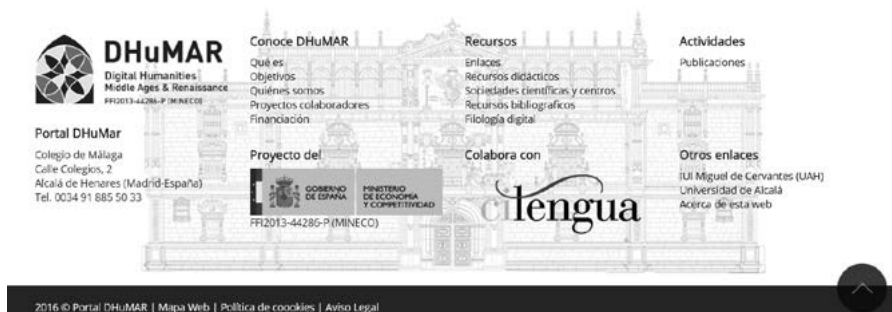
DHuMAR
Digital Humanities
Middle Ages & Renaissance
FFI2013-44286-P (MINECO)

Portal DHuMar

Colegio de Málaga
Calle Colegios, 2
Alcalá de Henares (Madrid-España)
Tel. 0034 91 885 50 33

Conoce DHuMAR

Qué es
Objetivos
Quiénes somos
Proyectos colaboradores
Financiación

Proyecto del

GOBIERNO DE ESPAÑA
MINISTERIO DE ECONOMÍA Y COMPETITIVIDAD

FFI2013-44286-P (MINECO)

Recursos

Enlaces
Recursos didácticos
Sociedades científicas y centros
Recursos bibliográficos
Filología digital

Colabora con

cilengua

Actividades

Publicaciones

Otros enlaces

IUI Miguel de Cervantes (UAH)
Universidad de Alcalá
Acerca de esta web

2016 © Portal DHuMAR | Mapa Web | Política de coockies | Aviso Legal